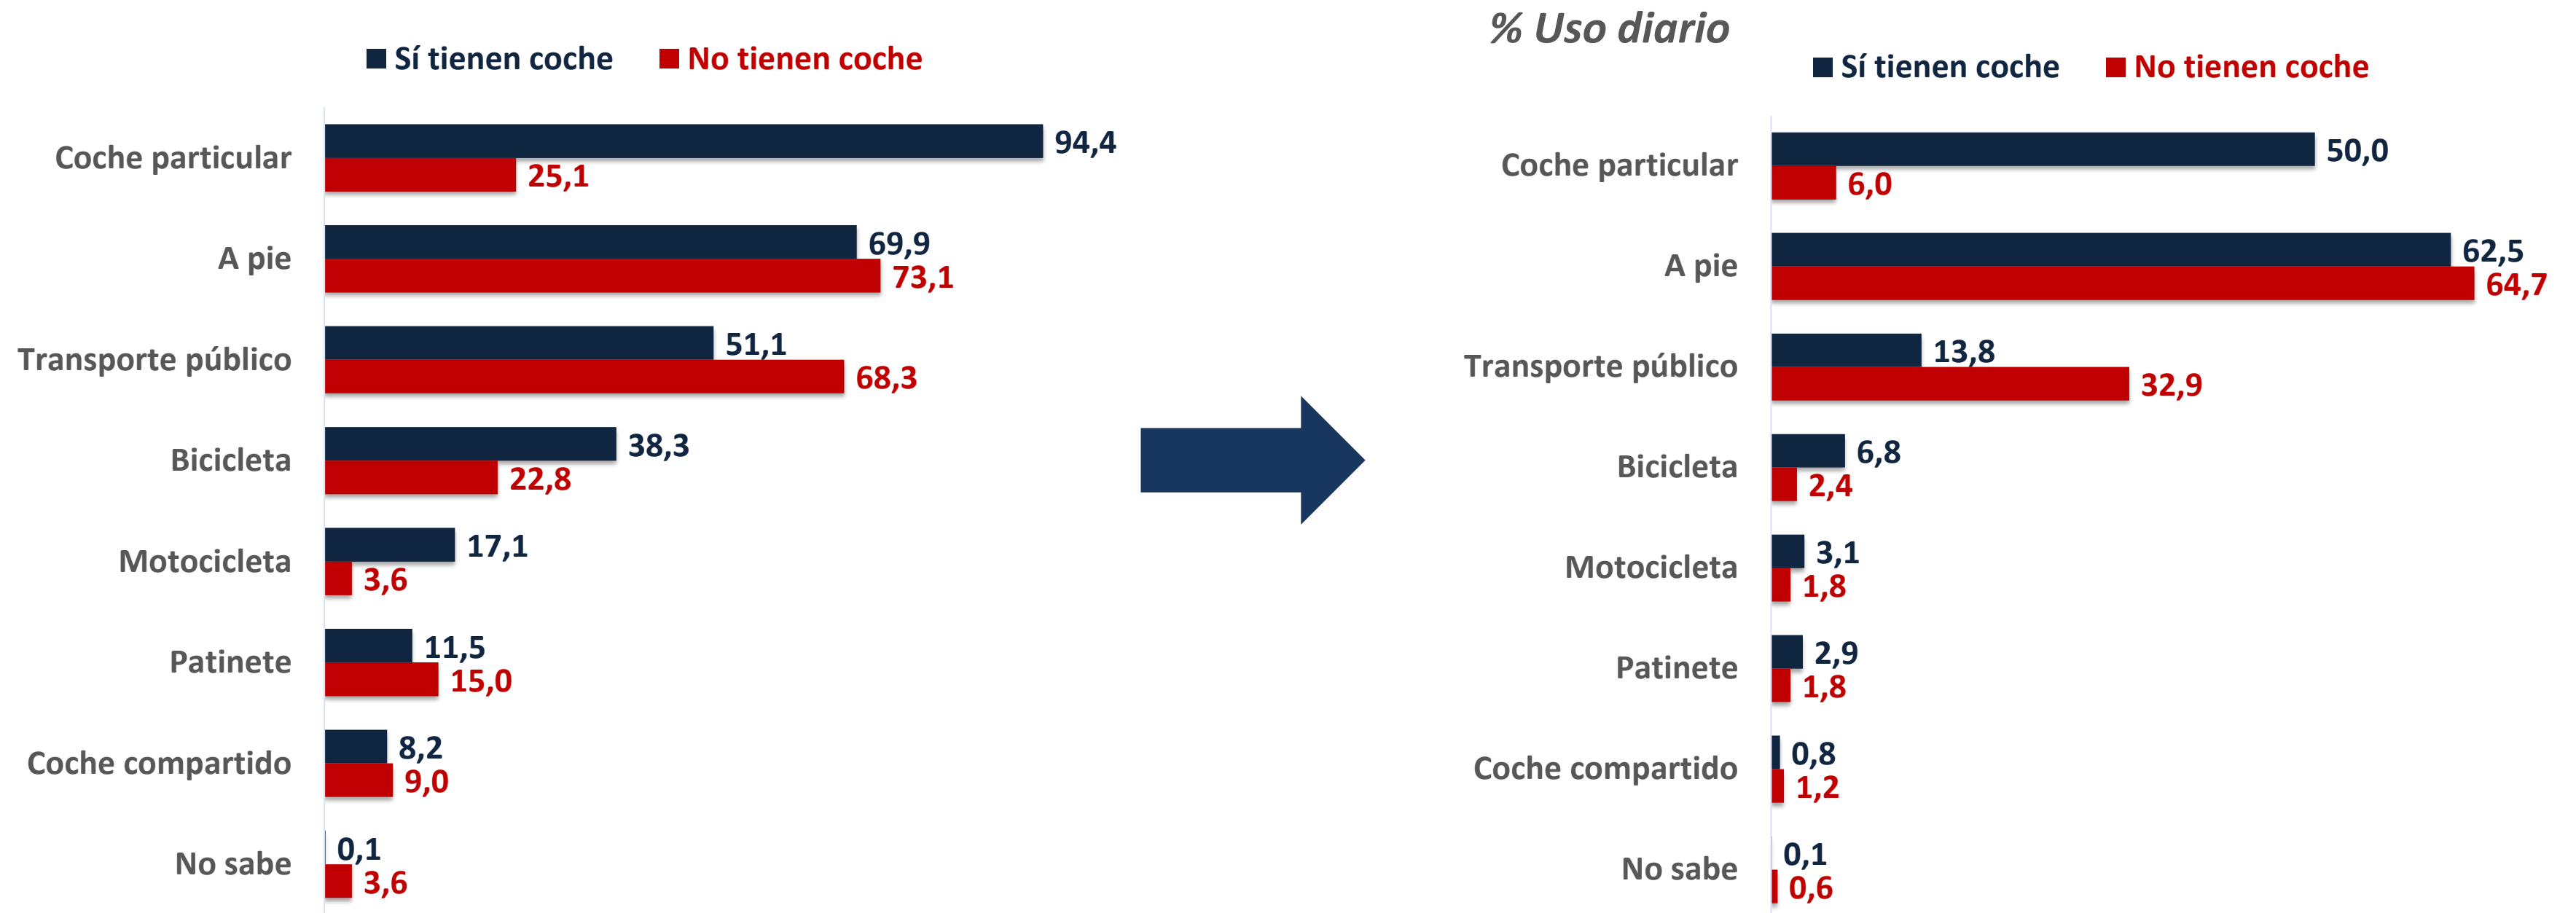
Sí tienen coche   No tienen coche

| | Sí tienen coche | No tienen coche |
|---|---|---|
| Coche particular | 94,4 | 25,1 |
| A pie | 69,9 | 73,1 |
| Transporte público | 51,1 | 68,3 |
| Bicicleta | 38,3 | 22,8 |
| Motocicleta | 17,1 | 3,6 |
| Patinete | 11,5 | 15,0 |
| Coche compartido | 8,2 | 9,0 |
| No sabe | 0,1 | 3,6 |

% Uso diario

Sí tienen coche   No tienen coche

| | Sí tienen coche | No tienen coche |
|---|---|---|
| Coche particular | 50,0 | 6,0 |
| A pie | 62,5 | 64,7 |
| Transporte público | 13,8 | 32,9 |
| Bicicleta | 6,8 | 2,4 |
| Motocicleta | 3,1 | 1,8 |
| Patinete | 2,9 | 1,8 |
| Coche compartido | 0,8 | 1,2 |
| No sabe | 0,1 | 0,6 |